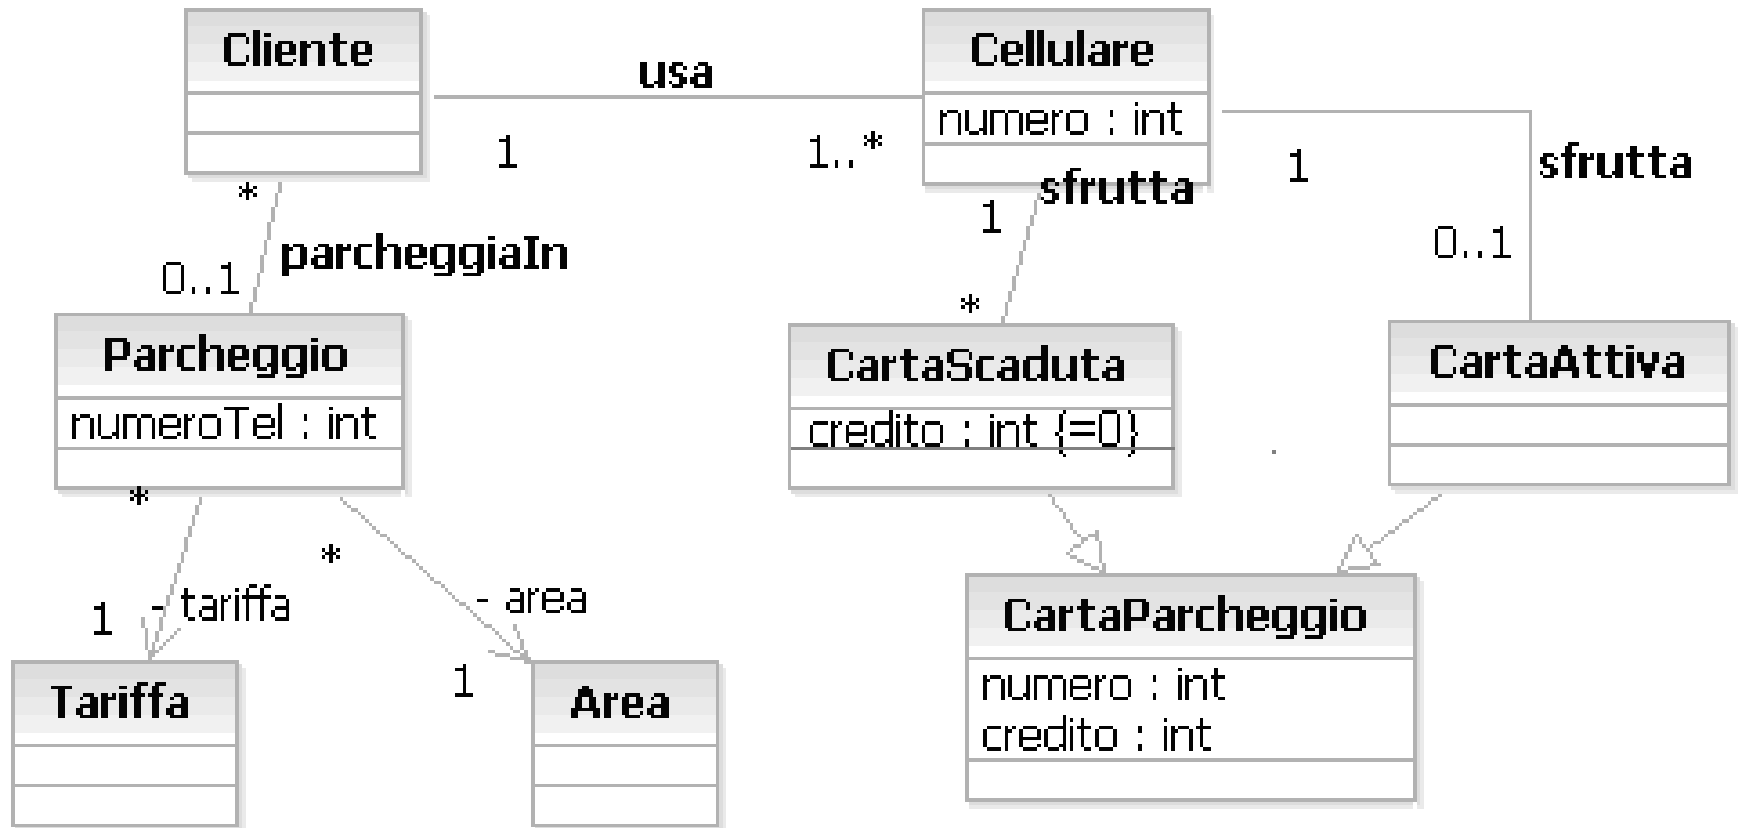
Cliente

usa

Cellulare
numero : int

1

1..*

sfrutta

1

sfrutta

1

0..1

*

parcheggiaIn

0..1

*

Parcheggio
numeroTel : int

CartaScaduta
credito : int {=0}

CartaAttiva

*

*

- tariffa

1

- area

1

Tariffa

Area

CartaParcheggio
numero : int
credito : int